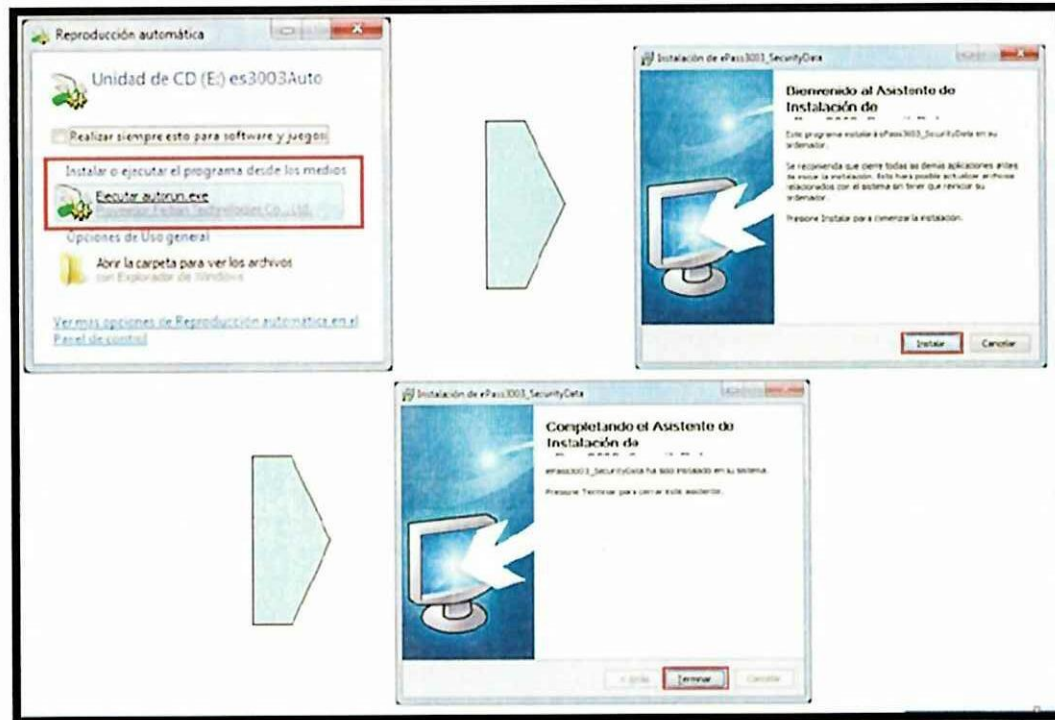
Reproducción automática

Unidad de CD (E:) es3003Auto

Realizar siempre esto para software y juegos:

Instalar o ejecutar el programa desde los medios

Ejecutar autorun.exe
Proveedor Feitian Technologies Co., Ltd.

Opciones de Uso general

Abrir la carpeta para ver los archivos
con Explorador de Windows

Ver más opciones de Reproducción automática en el Panel de control

Instalación de ePass3003_SecurityData

Bienvenido al Asistente de Instalación de
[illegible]

Este programa instalará ePass3003_SecurityData en su ordenador.

Se recomienda que cierre todas las demás aplicaciones antes de iniciar la instalación. Esto hará posible actualizar archivos relacionados con el sistema sin tener que reiniciar su ordenador.

Presione Instalar para comenzar la instalación.

Instalar

Cancelar

Instalación de ePass3003_SecurityData

Completando el Asistente de Instalación de
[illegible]

ePass3003_SecurityData ha sido instalado en su sistema.

Presione Terminar para cerrar este asistente.

< Atrás

Terminar

Cancelar